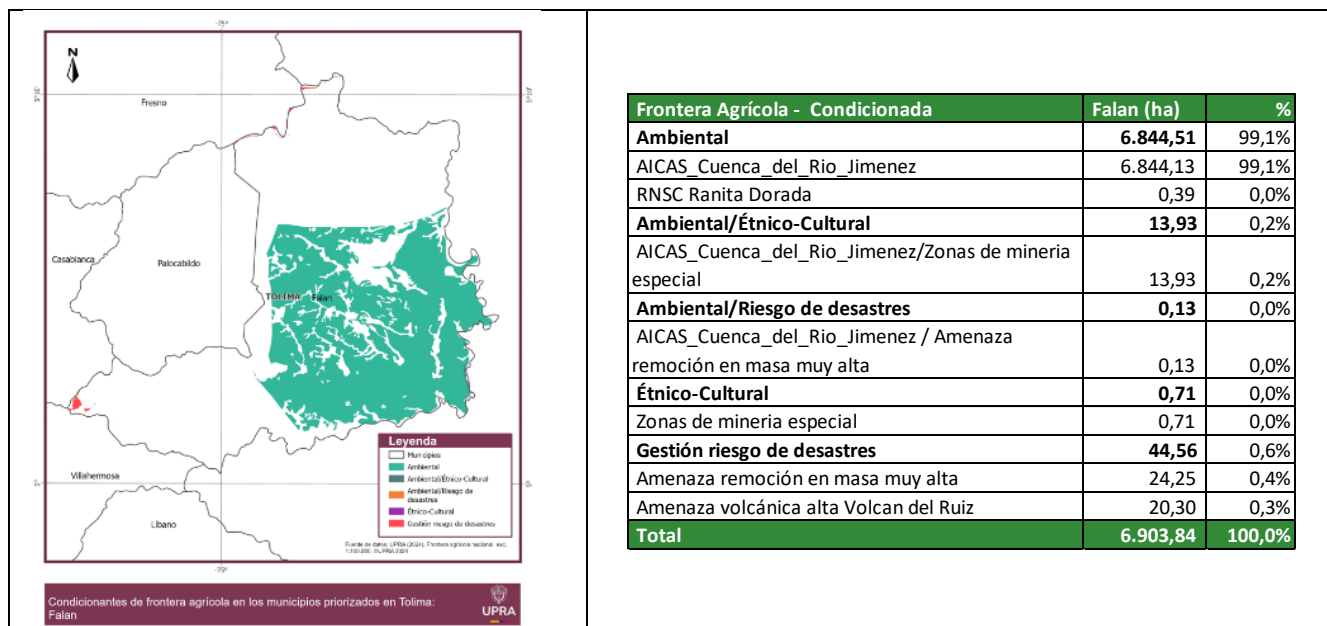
-75°

N

5°10'

5°10'

Fresno

Casablanca

Palocabildo

TOLIMA

Falan

Villahermosa

Libano

5°

5°

-75°

Leyenda

Municipios

Ambiental

Ambiental/Étnico-Cultural

Ambiental/Riesgo de desastres

Étnico-Cultural

Gestión riesgo de desastres

Fuente de datos: UPRA (2024). Frontera agrícola nacional, esc. 1:100.000. ©UPRA 2024

Condicionantes de frontera agrícola en los municipios priorizados en Tolima: Falan

UPRA

| Frontera Agrícola - Condicionada | Falan (ha) | % |
|---|---|---|
| **Ambiental** | **6.844,51** | 99,1% |
| AICAS_Cuenca_del_Rio_Jimenez | 6.844,13 | 99,1% |
| RNSC Ranita Dorada | 0,39 | 0,0% |
| **Ambiental/Étnico-Cultural** | **13,93** | 0,2% |
| AICAS_Cuenca_del_Rio_Jimenez/Zonas de mineria especial | 13,93 | 0,2% |
| **Ambiental/Riesgo de desastres** | **0,13** | 0,0% |
| AICAS_Cuenca_del_Rio_Jimenez / Amenaza remoción en masa muy alta | 0,13 | 0,0% |
| **Étnico-Cultural** | **0,71** | 0,0% |
| Zonas de mineria especial | 0,71 | 0,0% |
| **Gestión riesgo de desastres** | **44,56** | 0,6% |
| Amenaza remoción en masa muy alta | 24,25 | 0,4% |
| Amenaza volcánica alta Volcan del Ruiz | 20,30 | 0,3% |
| **Total** | **6.903,84** | **100,0%** |